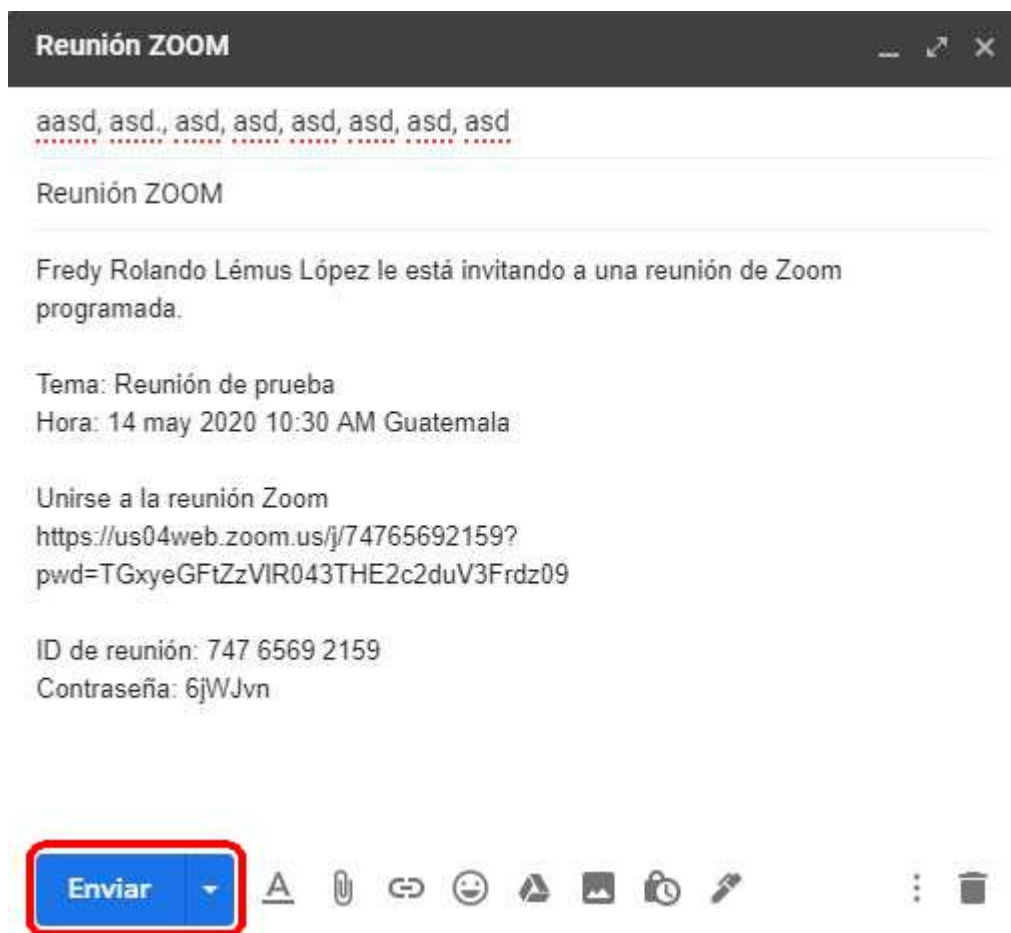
Reunión ZOOM

aasd, asd., asd, asd, asd, asd, asd, asd

Reunión ZOOM

Fredy Rolando Lémus López le está invitando a una reunión de Zoom programada.

Tema: Reunión de prueba
Hora: 14 may 2020 10:30 AM Guatemala

Unirse a la reunión Zoom
https://us04web.zoom.us/j/74765692159?pwd=TGxyeGFtZzVlR043THE2c2duV3Frdz09

ID de reunión: 747 6569 2159
Contraseña: 6jWJvn

Enviar